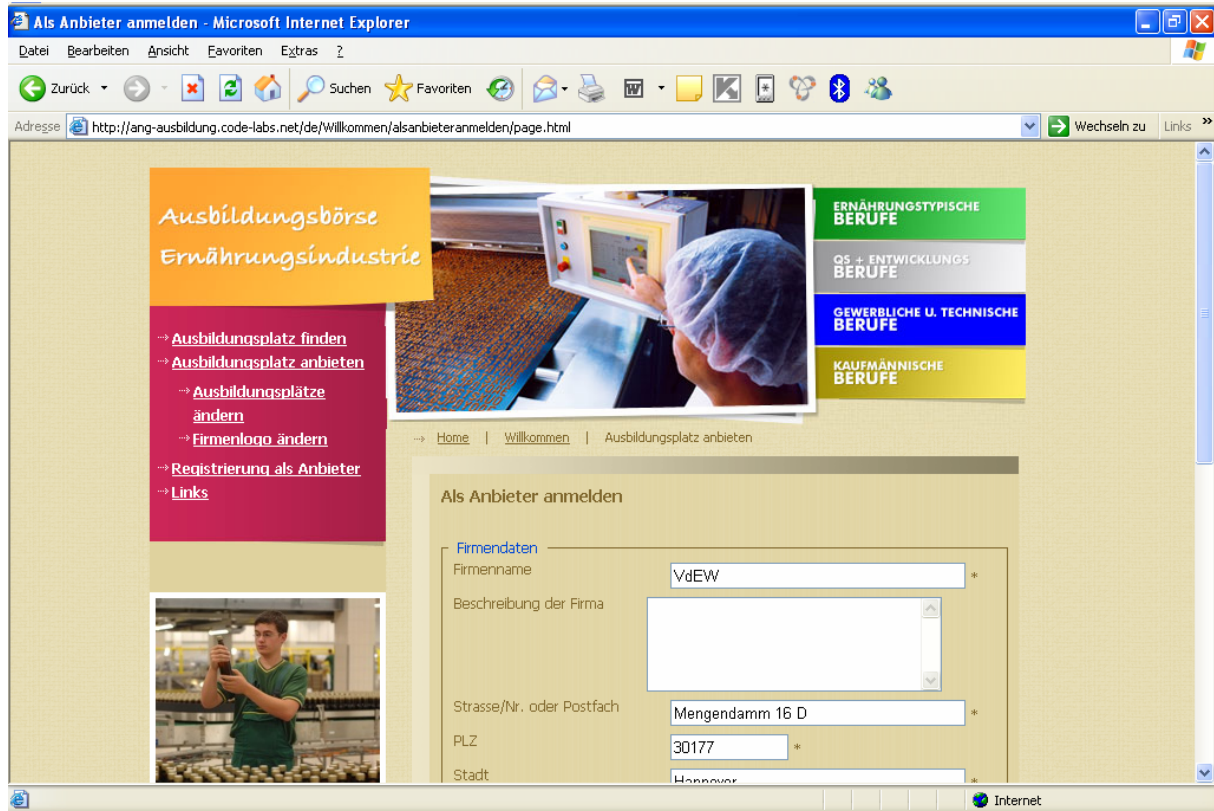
Als Anbieter anmelden - Microsoft Internet Explorer

Datei Bearbeiten Ansicht Favoriten Extras ?

Zurück Suchen Favoriten

Adresse http://ang-ausbildung.code-labs.net/de/Willkommen/alsanbieteranmelden/page.html Wechseln zu Links

Ausbildungsbörse Ernährungsindustrie

ERNÄHRUNGSTYPISCHE BERUFE
QS + ENTWICKLUNGS BERUFE
GEWERBLICHE U. TECHNISCHE BERUFE
KAUFMÄNNISCHE BERUFE

Ausbildungsplatz finden
Ausbildungsplatz anbieten
Ausbildungsplätze ändern
Firmenlogo ändern
Registrierung als Anbieter
Links

Home | Willkommen | Ausbildungsplatz anbieten

Als Anbieter anmelden

Firmendaten
Firmenname VdEW *
Beschreibung der Firma
Strasse/Nr. oder Postfach Mengendamm 16 D *
PLZ 30177 *
Stadt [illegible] *

Internet